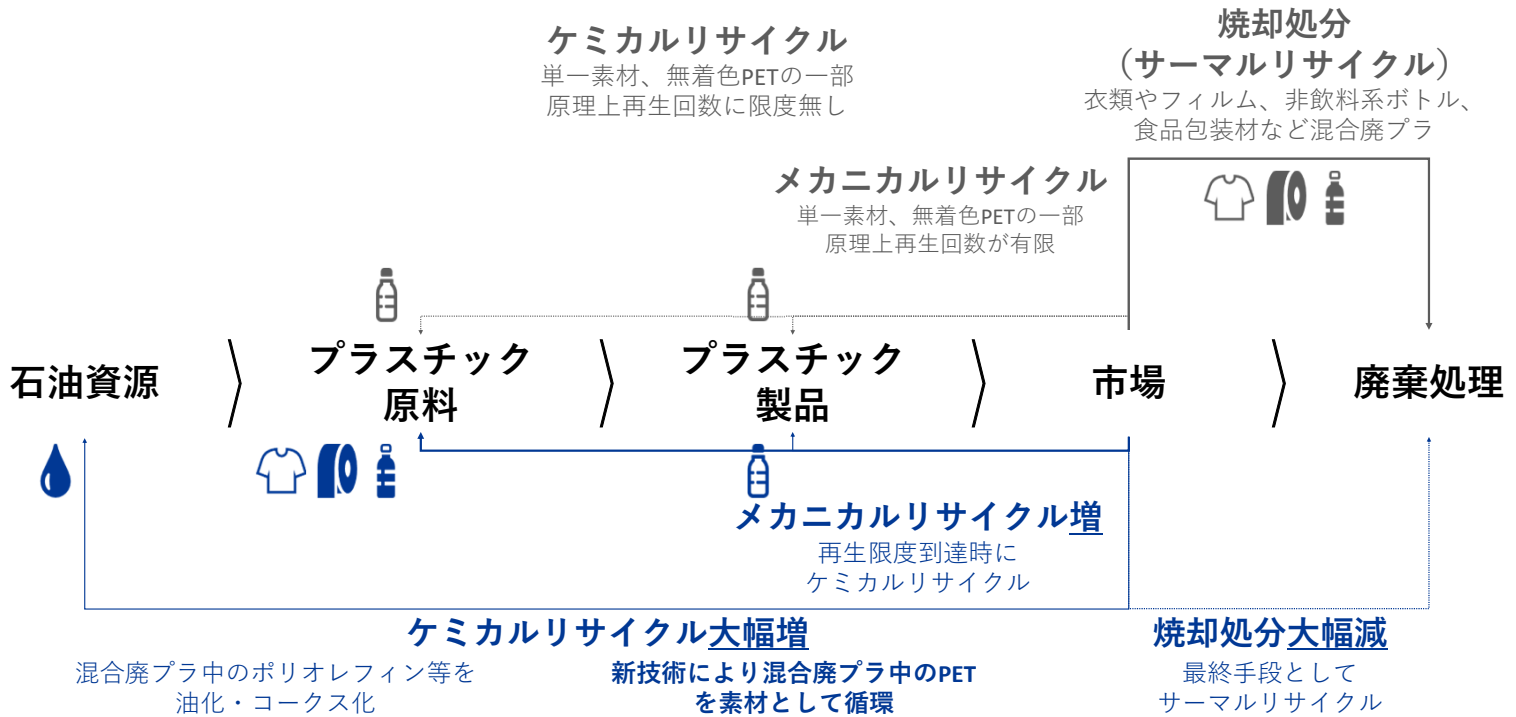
ケミカルリサイクル
単一素材、無着色PETの一部
原理上再生回数に限度無し

焼却処分
（サーマルリサイクル）
衣類やフィルム、非飲料系ボトル、
食品包装材など混合廃プラ

メカニカルリサイクル
単一素材、無着色PETの一部
原理上再生回数が有限

石油資源

プラスチック
原料

プラスチック
製品

市場

廃棄処理

メカニカルリサイクル増
再生限度到達時に
ケミカルリサイクル

ケミカルリサイクル大幅増
混合廃プラ中のポリオレフィン等を
油化・コークス化

新技術により混合廃プラ中のPET
を素材として循環

焼却処分大幅減
最終手段として
サーマルリサイクル